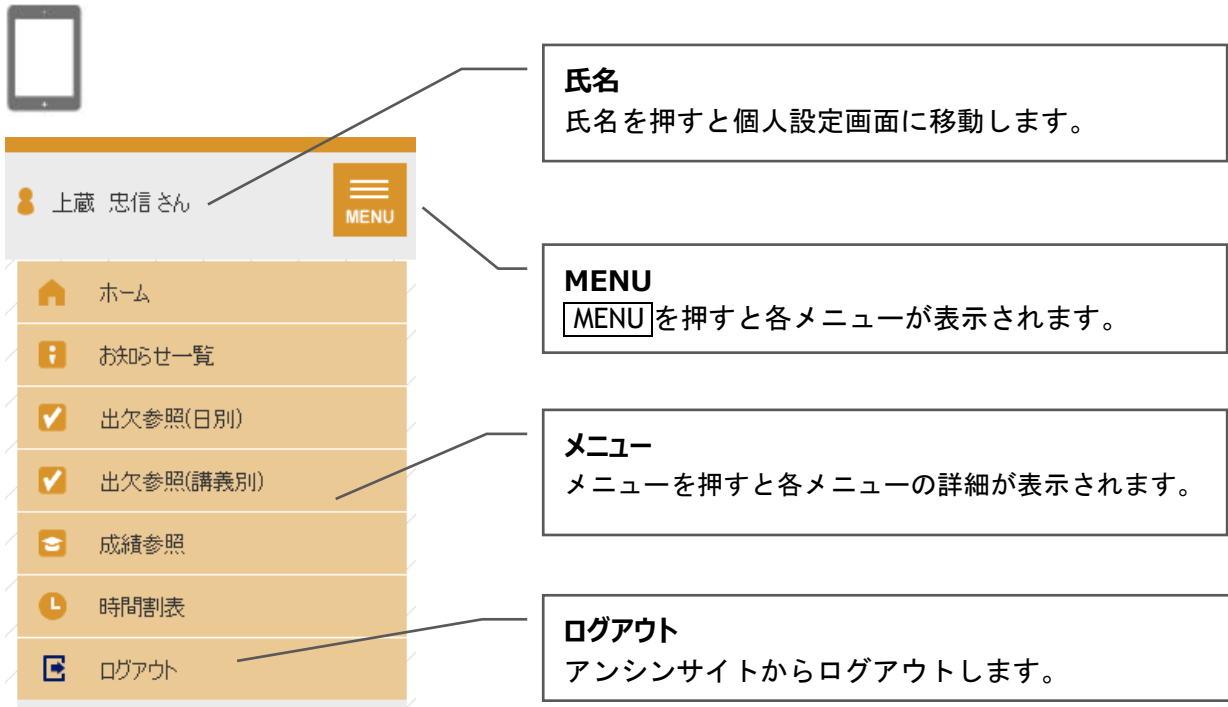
上蔵 忠信 さん

MENU

ホーム

お知らせ一覧

出欠参照(日別)

出欠参照(講義別)

成績参照

時間割表

ログアウト

氏名
氏名を押すと個人設定画面に移動します。

MENU
MENU を押すと各メニューが表示されます。

メニュー
メニューを押すと各メニューの詳細が表示されます。

ログアウト
アンシンサイトからログアウトします。